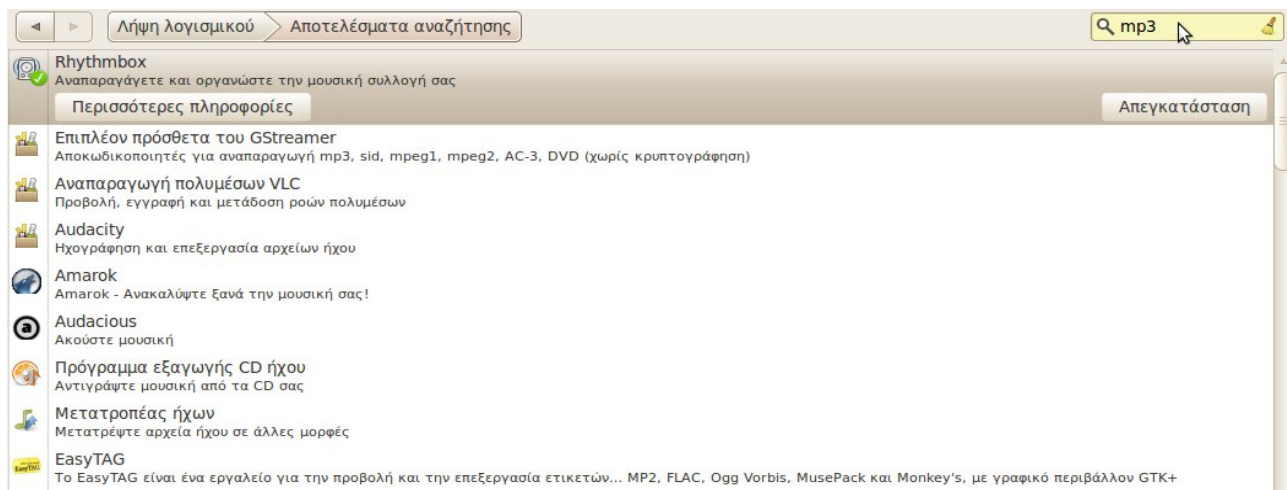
Λήψη λογισμικού
Αποτελέσματα αναζήτησης
mp3

Rhythmbox
Αναπαραγάγετε και οργανώστε την μουσική συλλογή σας
Περισσότερες πληροφορίες
Απεγκατάσταση

Επιπλέον πρόσθετα του GStreamer
Αποκωδικοποιητές για αναπαραγωγή mp3, sid, mpeg1, mpeg2, AC-3, DVD (χωρίς κρυπτογράφηση)

Αναπαραγωγή πολυμέσων VLC
Προβολή, εγγραφή και μετάδοση ροών πολυμέσων

Audacity
Ηχογράφηση και επεξεργασία αρχείων ήχου

Amarok
Amarok - Ανακαλύψτε ξανά την μουσική σας!

Audacious
Ακούστε μουσική

Πρόγραμμα εξαγωγής CD ήχου
Αντιγράψτε μουσική από τα CD σας

Μετατροπέας ήχων
Μετατρέψτε αρχεία ήχου σε άλλες μορφές

EasyTAG
Το EasyTAG είναι ένα εργαλείο για την προβολή και την επεξεργασία ετικετών... MP2, FLAC, Ogg Vorbis, MusePack και Monkey's, με γραφικό περιβάλλον GTK+